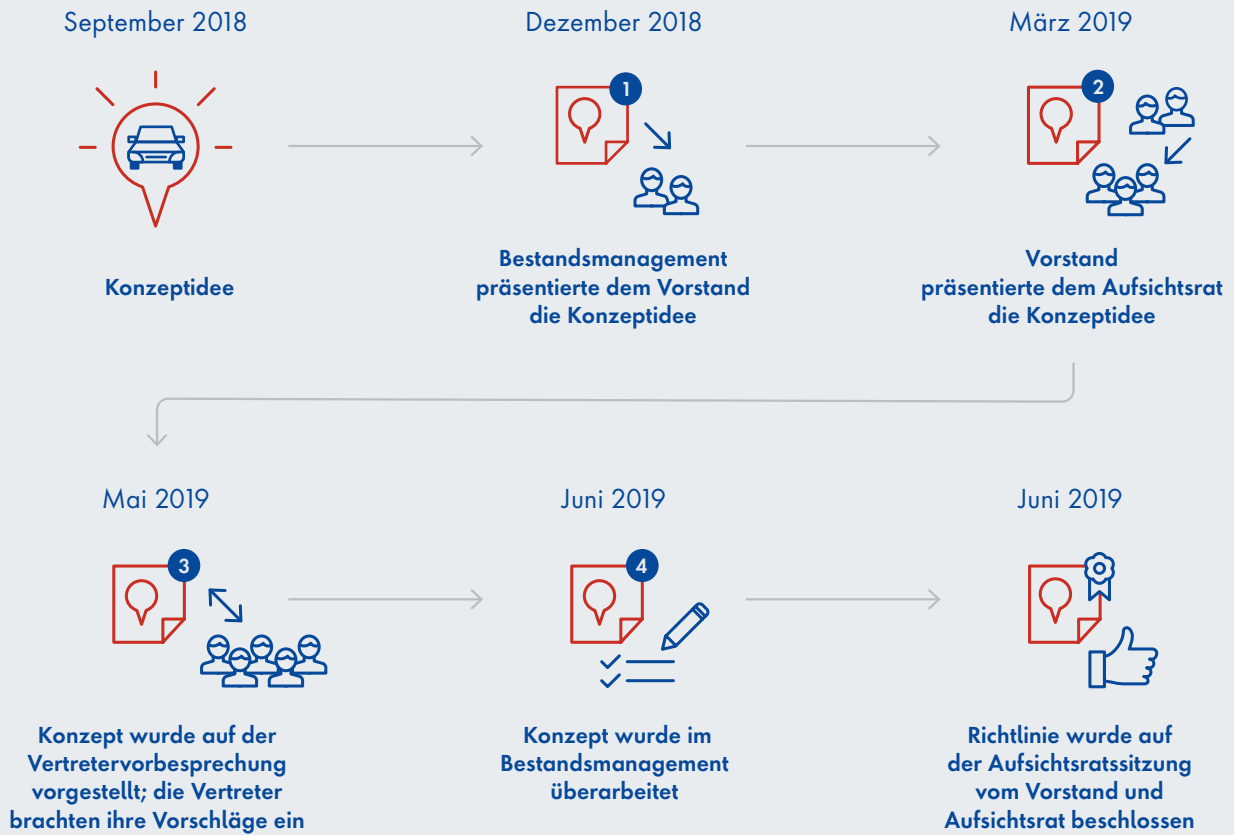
September 2018

Konzeptidee

Dezember 2018

1

Bestandsmanagement präsentierte dem Vorstand die Konzeptidee

März 2019

2

Vorstand präsentierte dem Aufsichtsrat die Konzeptidee

Mai 2019

3

Konzept wurde auf der Vertretervorbesprechung vorgestellt; die Vertreter brachten ihre Vorschläge ein

Juni 2019

4

Konzept wurde im Bestandsmanagement überarbeitet

Juni 2019

Richtlinie wurde auf der Aufsichtsratssitzung vom Vorstand und Aufsichtsrat beschlossen